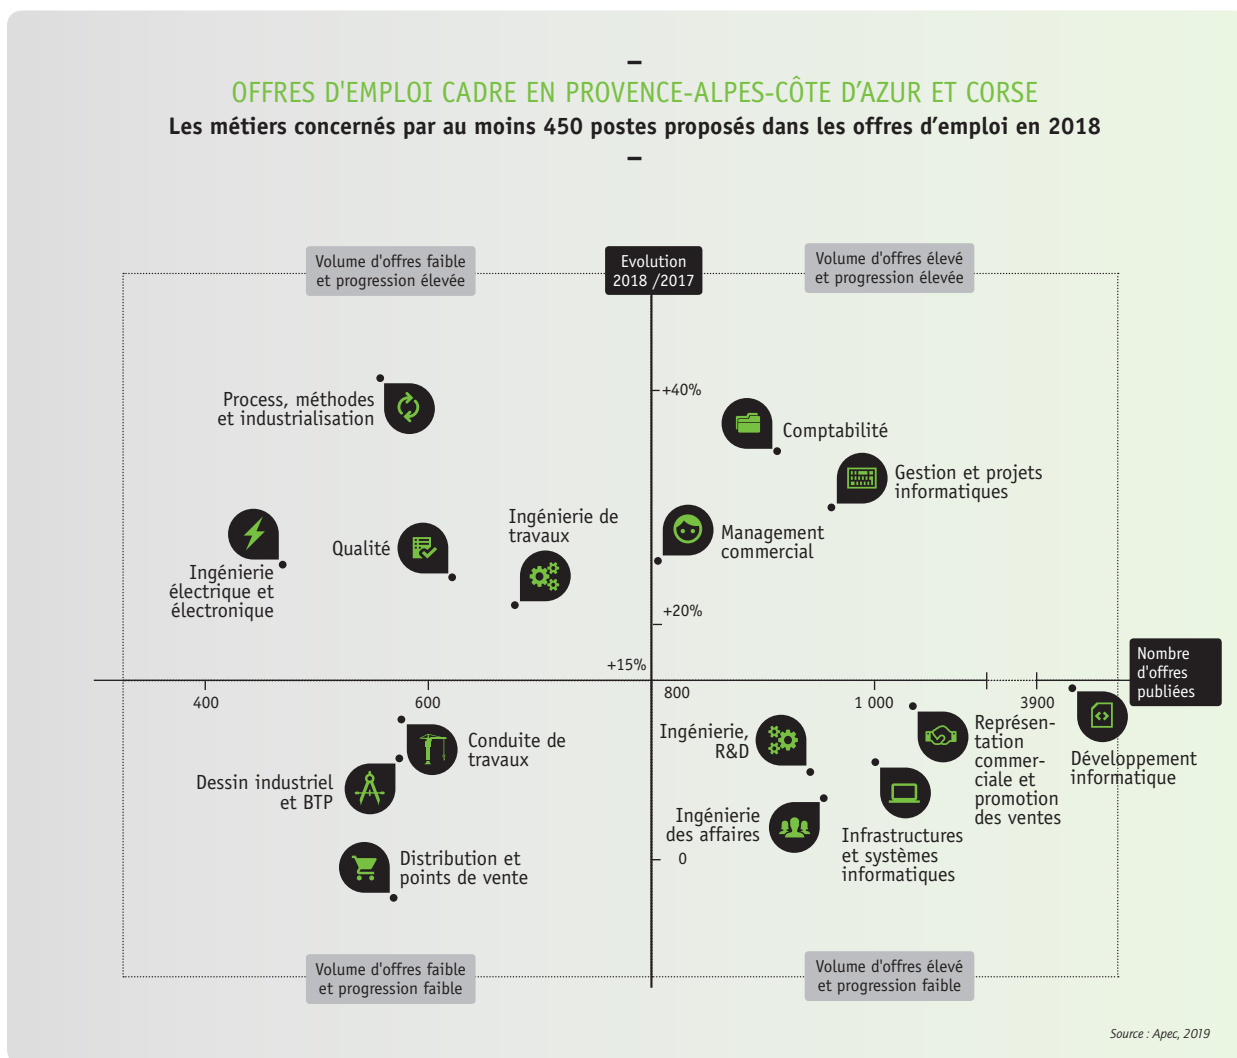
–

OFFRES D'EMPLOI CADRE EN PROVENCE-ALPES-CÔTE D'AZUR ET CORSE

Les métiers concernés par au moins 450 postes proposés dans les offres d'emploi en 2018

–

Volume d'offres faible et progression élevée

Evolution 2018 /2017

Volume d'offres élevé et progression élevée

+40%

Process, méthodes et industrialisation

Comptabilité

Gestion et projets informatiques

Ingénierie de travaux

Qualité

Management commercial

Ingénierie électrique et électronique

+20%

+15%

Nombre d'offres publiées

400

600

800

1 000

3900

Conduite de travaux

Ingénierie, R&D

Représentation commerciale et promotion des ventes

Développement informatique

Dessin industriel et BTP

Ingénierie des affaires

0

Infrastructures et systèmes informatiques

Distribution et points de vente

Volume d'offres faible et progression faible

Volume d'offres élevé et progression faible

Source : Apec, 2019